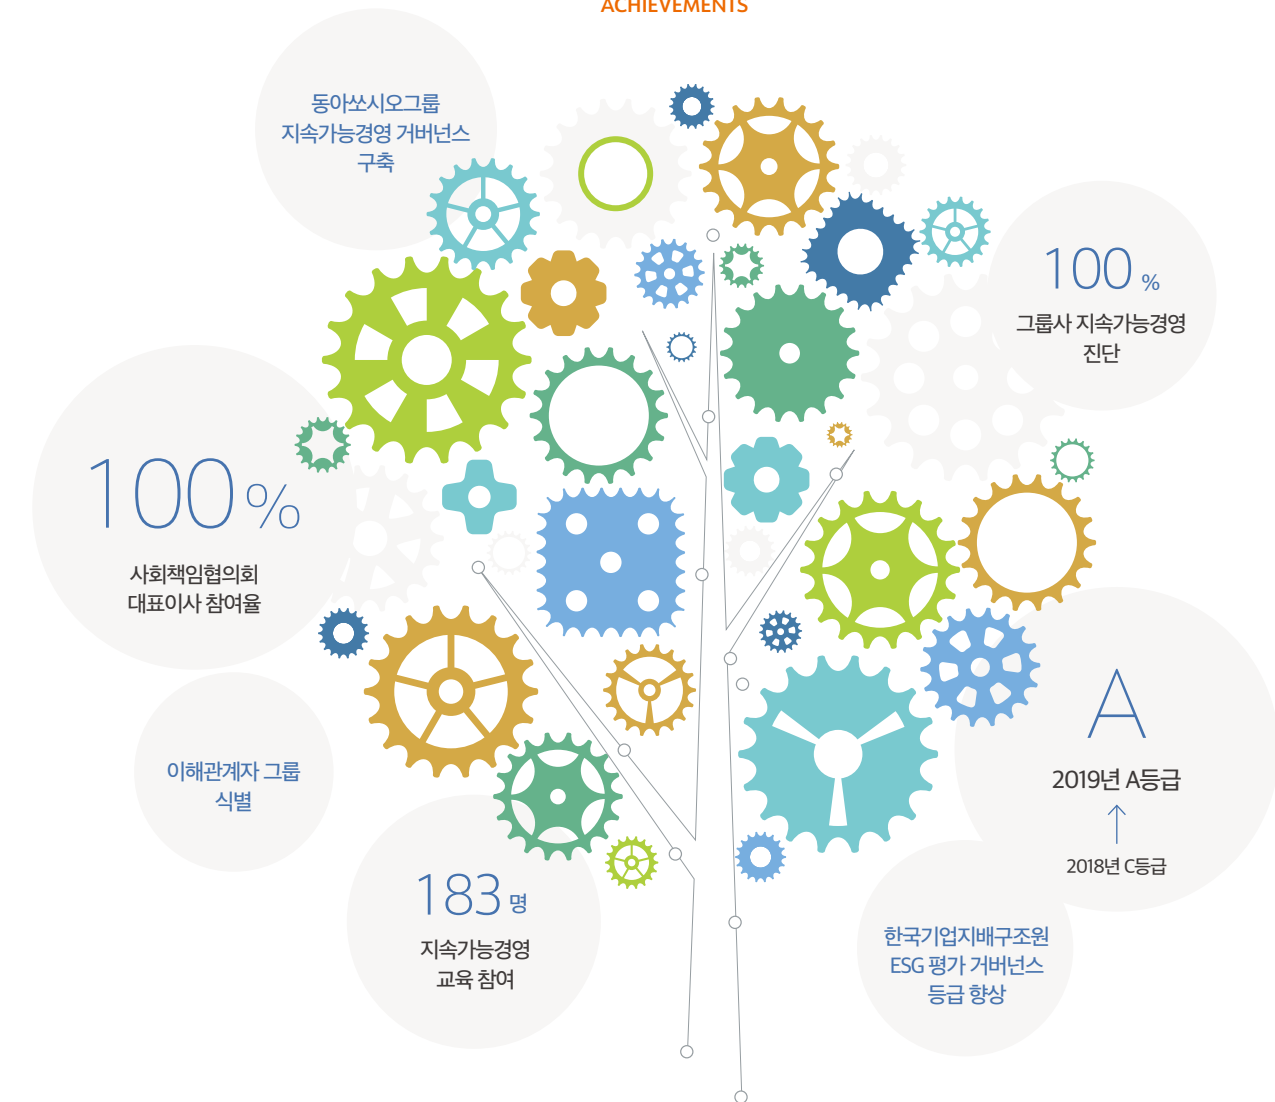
ACHIEVEMENTS

동아쏘시오그룹 지속가능경영 거버넌스 구축

100 %
그룹사 지속가능경영 진단

100 %
사회책임협의회 대표이사 참여율

이해관계자 그룹 식별

183 명
지속가능경영 교육 참여

A
2019년 A등급
↑
2018년 C등급

한국기업지배구조원 ESG 평가 거버넌스 등급 향상